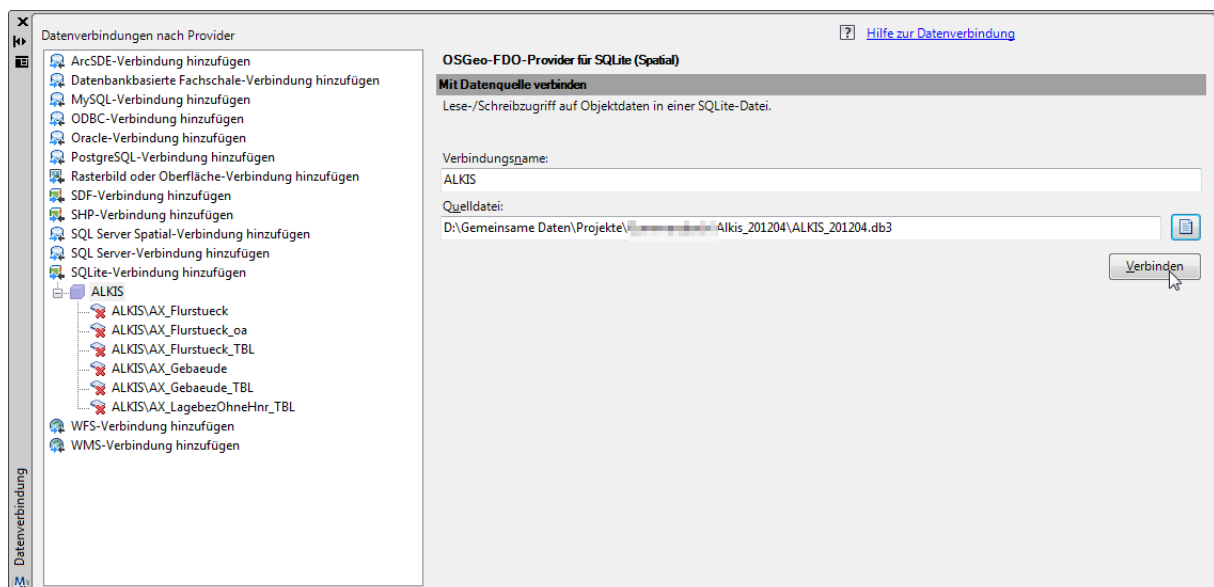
Datenverbindungen nach Provider

ArcSDE-Verbindung hinzufügen
Datenbankbasierte Fachschale-Verbindung hinzufügen
MySQL-Verbindung hinzufügen
ODBC-Verbindung hinzufügen
Oracle-Verbindung hinzufügen
PostgreSQL-Verbindung hinzufügen
Rasterbild oder Oberfläche-Verbindung hinzufügen
SDF-Verbindung hinzufügen
SHP-Verbindung hinzufügen
SQL Server Spatial-Verbindung hinzufügen
SQL Server-Verbindung hinzufügen
SQLite-Verbindung hinzufügen
ALKIS
ALKIS\AX_Flurstueck
ALKIS\AX_Flurstueck_oa
ALKIS\AX_Flurstueck_TBL
ALKIS\AX_Gebaeude
ALKIS\AX_Gebaeude_TBL
ALKIS\AX_LagebezOhneHnr_TBL
WFS-Verbindung hinzufügen
WMS-Verbindung hinzufügen

Datenverbindung

? Hilfe zur Datenverbindung

OSGeo-FDO-Provider für SQLite (Spatial)

Mit Datenquelle verbinden

Lese-/Schreibzugriff auf Objektdaten in einer SQLite-Datei.

Verbindungsname:
ALKIS

Quelldatei:
D:\Gemeinsame Daten\Projekte\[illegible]Alkis_201204\ALKIS_201204.db3

Verbinden